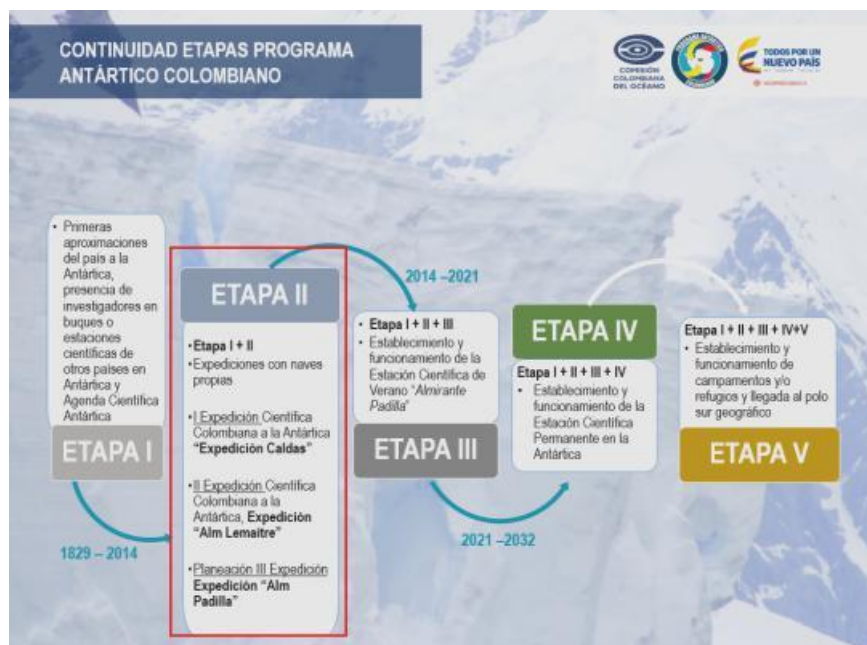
CONTINUIDAD ETAPAS PROGRAMA ANTÁRTICO COLOMBIANO

COMISIÓN COLOMBIANA DEL OCÉANO

TODOS POR UN NUEVO PAÍS

• Primeras aproximaciones del país a la Antártica, presencia de investigadores en buques o estaciones científicas de otros países en Antártica y Agenda Científica Antártica

ETAPA I

1829 – 2014

ETAPA II

•Etapa I + II
•Expediciones con naves propias

•I Expedición Científica Colombiana a la Antártica **"Expedición Caldas"**

•II Expedición Científica Colombiana a la Antártica, **Expedición "Alm Lemaitre"**

•Planeación III Expedición **Expedición "Alm Padilla"**

2014 –2021

• Etapa I + II + III
• Establecimiento y funcionamiento de la Estación Científica de Verano "Almirante Padilla"

ETAPA III

2021 –2032

ETAPA IV

Etapa I + II + III + IV
• Establecimiento y funcionamiento de la Estación Científica Permanente en la Antártica

Etapa I + II + III + IV+V
• Establecimiento y funcionamiento de campamentos y/o refugios y llegada al polo sur geográfico

ETAPA V